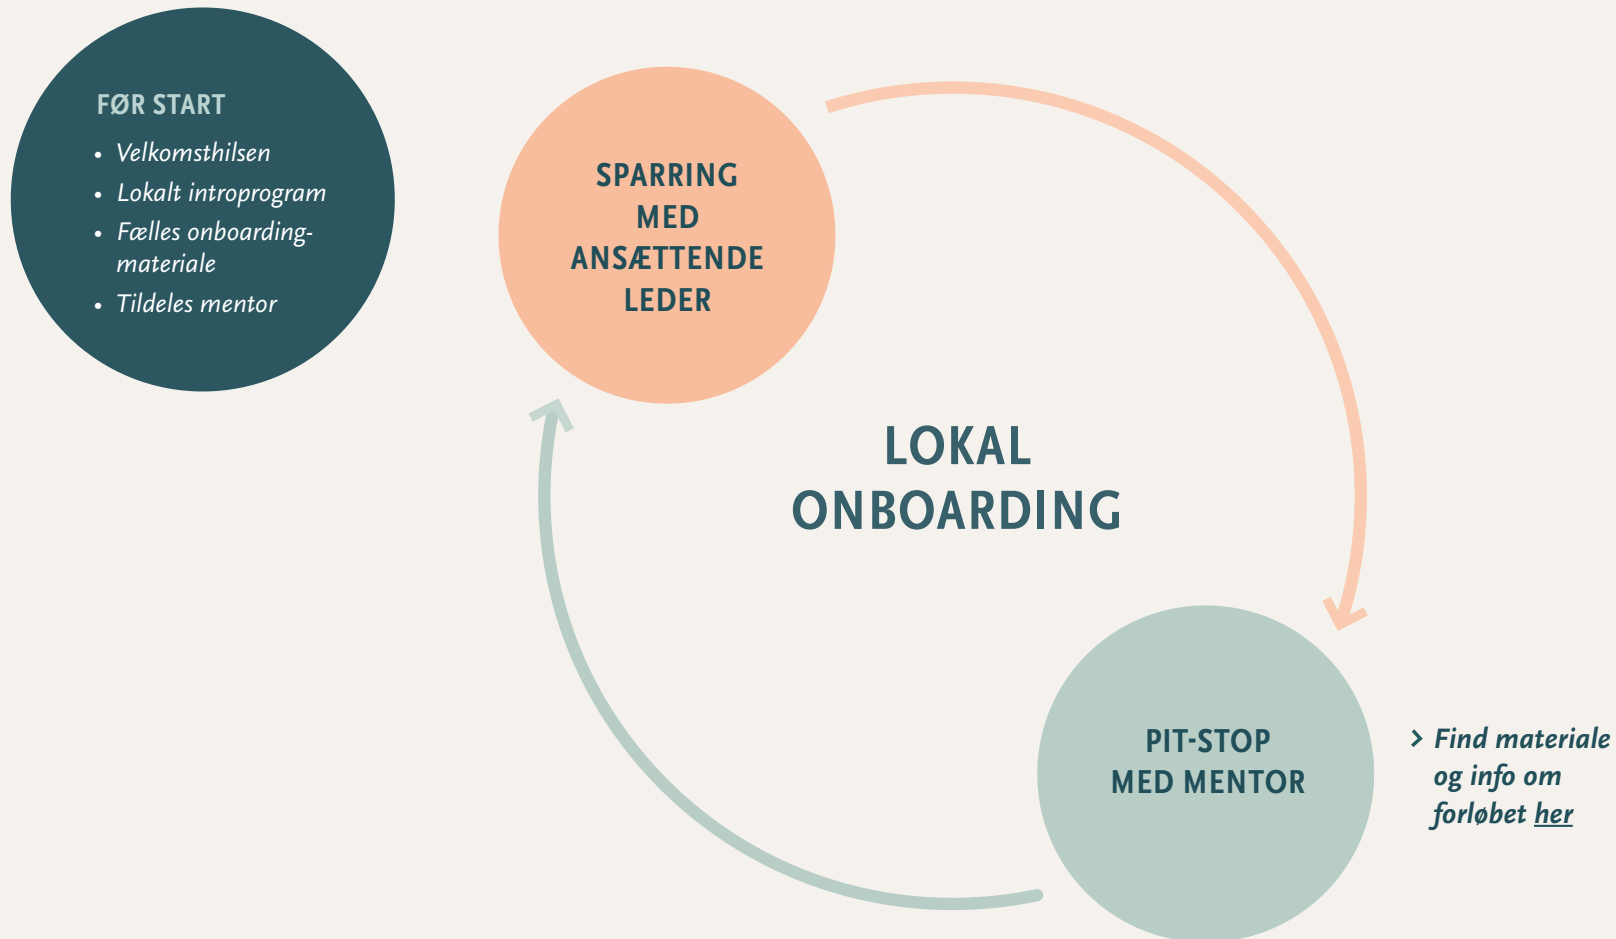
FØR START

- Velkomsthilsen
- Lokalt introprogram
- Fælles onboardingmateriale
- Tildeles mentor

SPARRING MED ANSÆTTENDE LEDER

LOKAL ONBOARDING

PIT-STOP MED MENTOR

> Find materiale og info om forløbet her